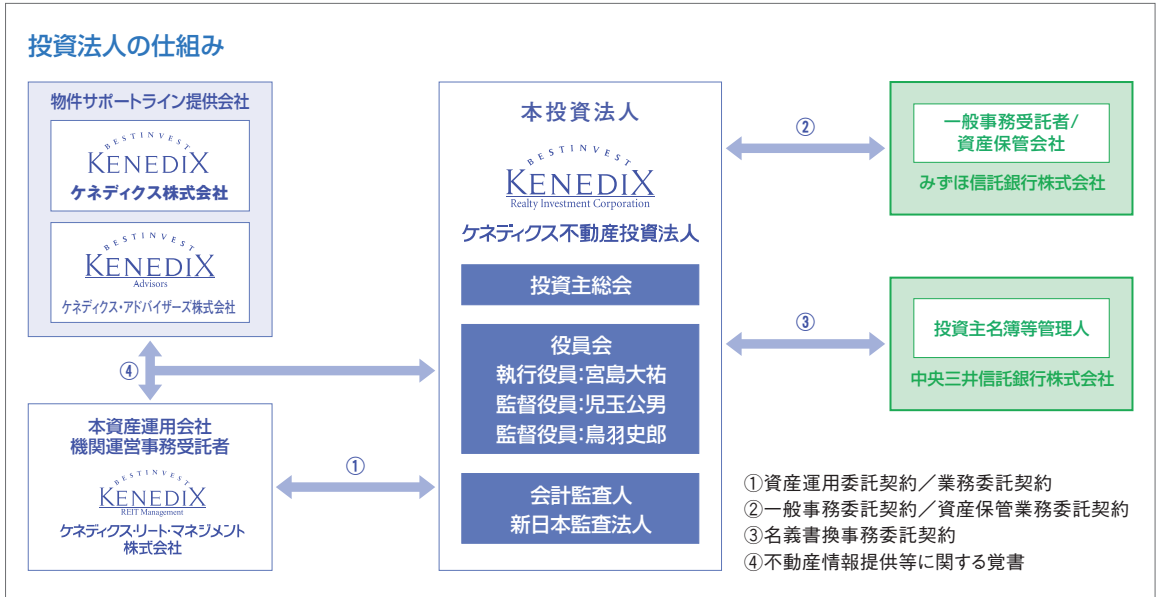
投資法人の仕組み

物件サポートライン提供会社

BESTINVEST
KENEDIX
ケネディクス株式会社

BESTINVEST
KENEDIX
Advisors
ケネディクス・アドバイザーズ株式会社

④

本資産運用会社
機関運営事務受託者

BESTINVEST
KENEDIX
REIT Management
ケネディクス・リート・マネジメント株式会社

①

本投資法人

BESTINVEST
KENEDIX
Realty Investment Corporation
ケネディクス不動産投資法人

投資主総会

役員会
執行役員:宮島大祐
監督役員:児玉公男
監督役員:鳥羽史郎

会計監査人
新日本監査法人

②

一般事務受託者/
資産保管会社
みずほ信託銀行株式会社

③

投資主名簿等管理人
中央三井信託銀行株式会社

①資産運用委託契約／業務委託契約
②一般事務委託契約／資産保管業務委託契約
③名義書換事務委託契約
④不動産情報提供等に関する覚書